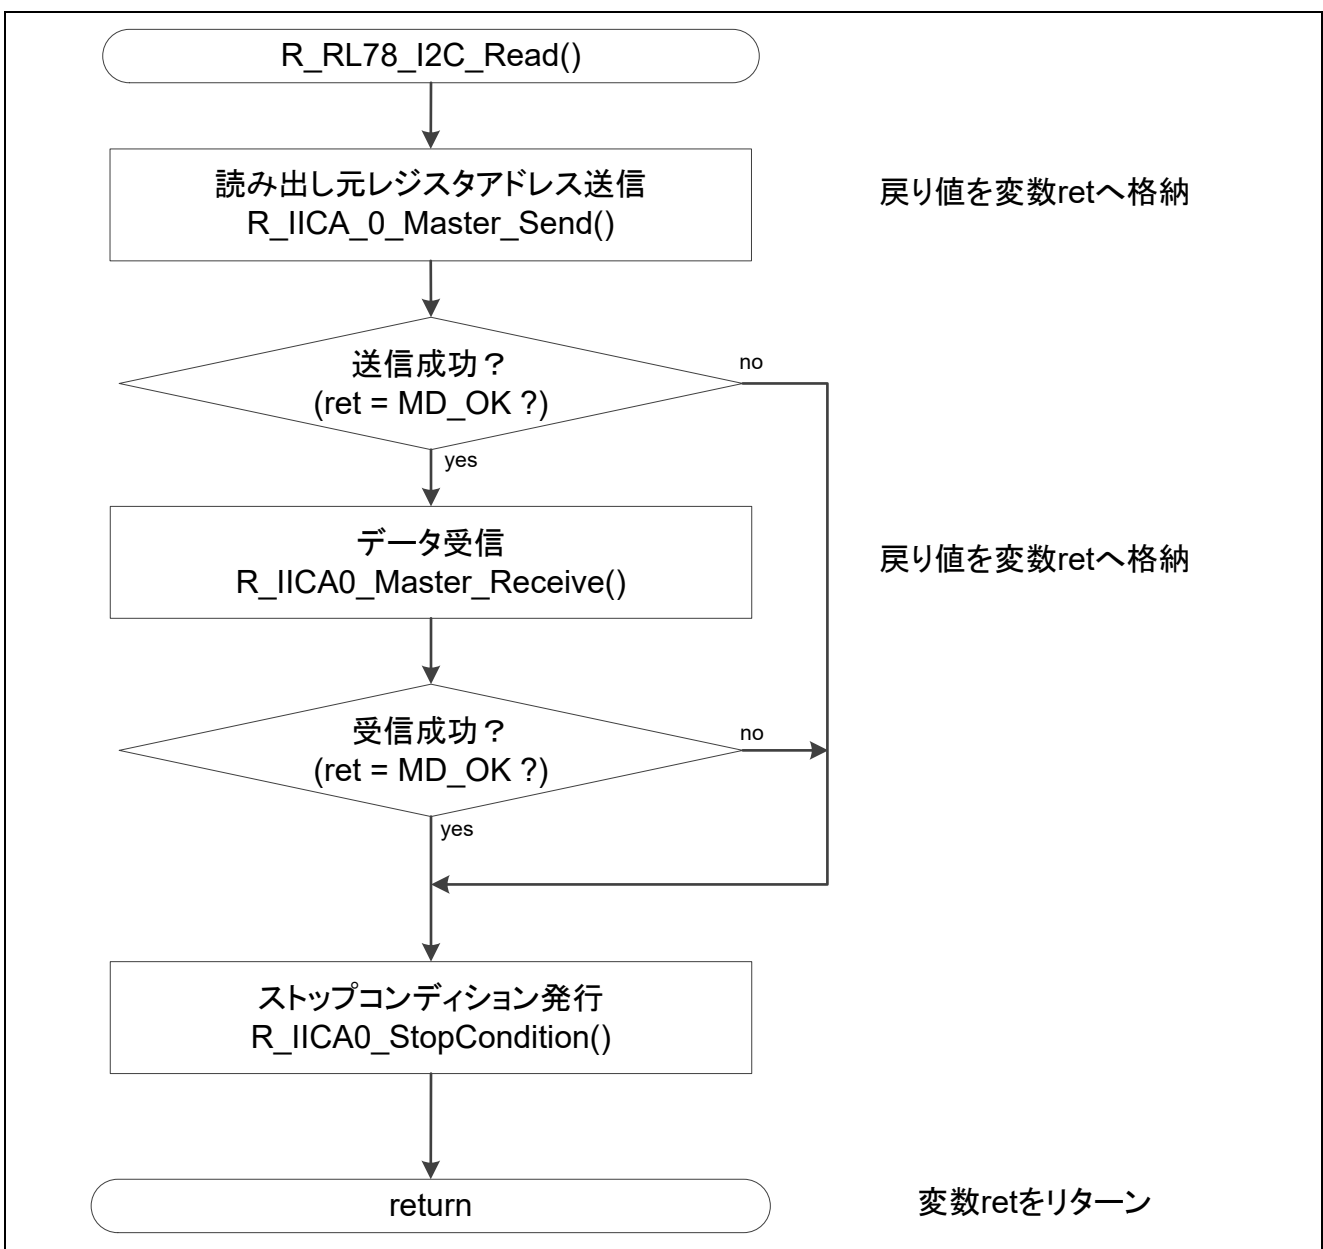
R_RL78_I2C_Read()

読み出し元レジスタアドレス送信
R_IICA_0_Master_Send()

戻り値を変数retへ格納

送信成功？
(ret = MD_OK ?)

no

yes

データ受信
R_IICA0_Master_Receive()

戻り値を変数retへ格納

受信成功？
(ret = MD_OK ?)

no

yes

ストップコンディション発行
R_IICA0_StopCondition()

return

変数retをリターン